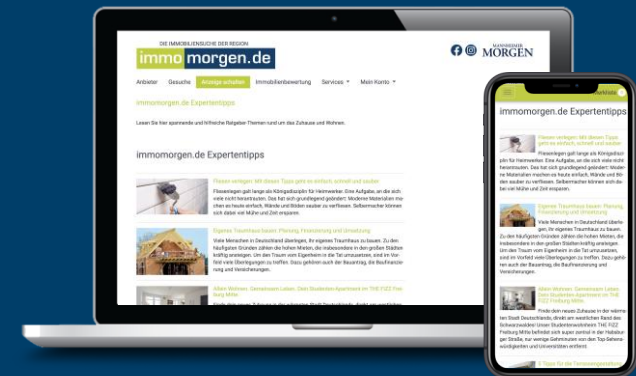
DIE IMMOBILIENSUCHE DER REGION

immomorgen.de

MANNHEIMER MORGEN

Anbieter Gesuche Anzeige schalten Immobilienbewertung Services Mein Konto

immomorgen.de Expertentipps

Lesen Sie hier spannende und hilfreiche Ratgeber-Themen rund um das Zuhause und Wohnen.

immomorgen.de Expertentipps

Fliesen verlegen: Mit diesen Tipps geht es einfach, schnell und sauber

Fliesenlegen galt lange als Königsdisziplin für Heimwerker. Eine Aufgabe, an die sich viele nicht herantrauten. Das hat sich grundlegend geändert: Moderne Materialien machen es heute einfach, Wände und Böden sauber zu verfliesen. Selbermacher können sich dabei viel Mühe und Zeit ersparen.

Eigenes Traumhaus bauen: Planung, Finanzierung und Umsetzung

Viele Menschen in Deutschland überlegen, ihr eigenes Traumhaus zu bauen. Zu den häufigsten Gründen zählen die hohen Mieten, die insbesondere in den großen Städten kräftig anstiegen. Um den Traum vom Eigenheim in die Tat umzusetzen, sind im Vorfeld viele Überlegungen zu treffen. Dazu gehören auch der Bauantrag, die Baufinanzierung und Versicherungen.

Allein Wohnen, Gemeinsam Leben: Dein Studenten-Apartment im THE FIZZ Freiburg Mitte

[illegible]

immomorgen.de Expertentipps

Fliesen verlegen: Mit diesen Tipps geht es einfach, schnell und sauber

Fliesenlegen galt lange als Königsdisziplin für Heimwerker. Eine Aufgabe, an die sich viele nicht herantrauten. Das hat sich grundlegend geändert: Moderne Materialien machen es heute einfach, Wände und Böden sauber zu verfliesen. Selbermacher können sich dabei viel Mühe und Zeit ersparen.

Eigenes Traumhaus bauen: Planung, Finanzierung und Umsetzung

Viele Menschen in Deutschland überlegen, ihr eigenes Traumhaus zu bauen. Zu den häufigsten Gründen zählen die hohen Mieten, die insbesondere in den großen Städten kräftig anstiegen. Um den Traum vom Eigenheim in die Tat umzusetzen, sind im Vorfeld viele Überlegungen zu treffen. Dazu gehören auch der Bauantrag, die Baufinanzierung und Versicherungen.

Allein Wohnen, Gemeinsam Leben: Dein Studenten-Apartment im THE FIZZ Freiburg Mitte

Finde dein neues Zuhause in der wärmsten Stadt Deutschlands, direkt am westlichen Rand des Schwarzwaldes! Unser Studentenwohnheim THE FIZZ Freiburg Mitte befindet sich super zentral in der Habsburger Straße, nur wenige Gehminuten von den Top-Sehenswürdigkeiten und Universitäten entfernt.

5 Tipps für die Ferienwohnungssuche